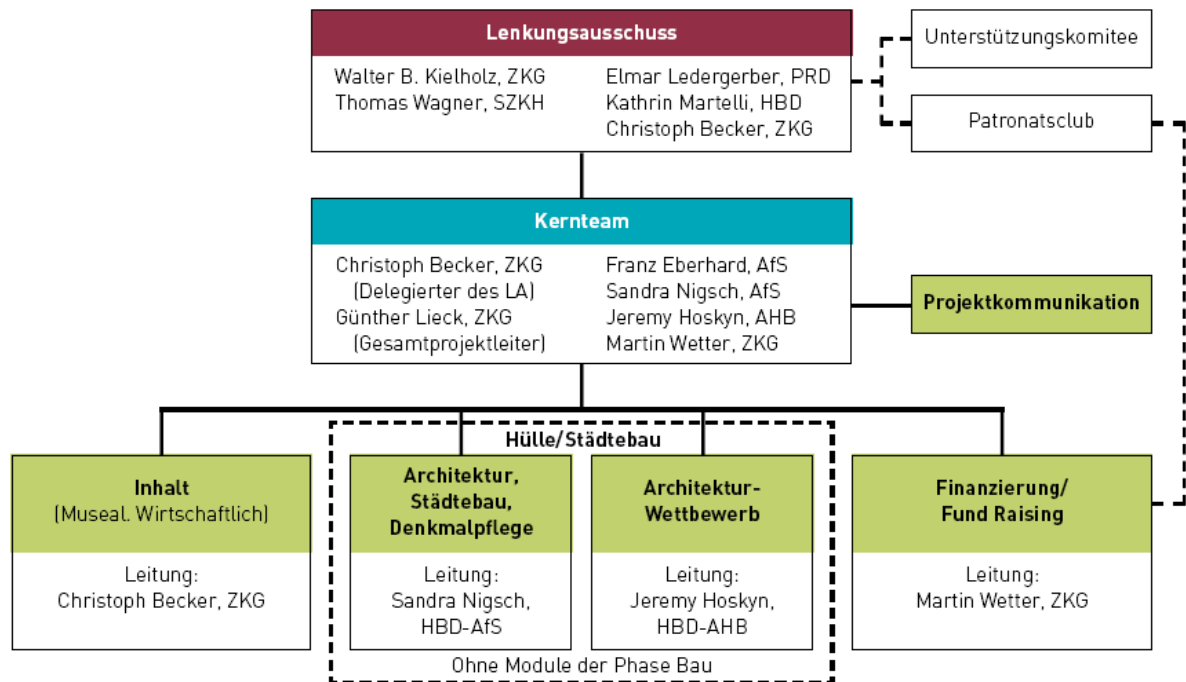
Lenkungsausschuss

Walter B. Kielholz, ZKG
Thomas Wagner, SZKH

Elmar Ledergerber, PRD
Kathrin Martelli, HBD
Christoph Becker, ZKG

Unterstützungskomitee

Patronatsclub

Kernteam

Christoph Becker, ZKG
(Delegierter des LA)
Günther Lieck, ZKG
(Gesamtprojektleiter)

Franz Eberhard, AfS
Sandra Nigsch, AfS
Jeremy Hoskyn, AHB
Martin Wetter, ZKG

Projektkommunikation

Hülle/Städtebau

Inhalt
(Museal. Wirtschaftlich)

Leitung:
Christoph Becker, ZKG

Architektur, Städtebau, Denkmalpflege

Leitung:
Sandra Nigsch, HBD-AfS

Architektur-Wettbewerb

Leitung:
Jeremy Hoskyn, HBD-AHB

Finanzierung/ Fund Raising

Leitung:
Martin Wetter, ZKG

Ohne Module der Phase Bau